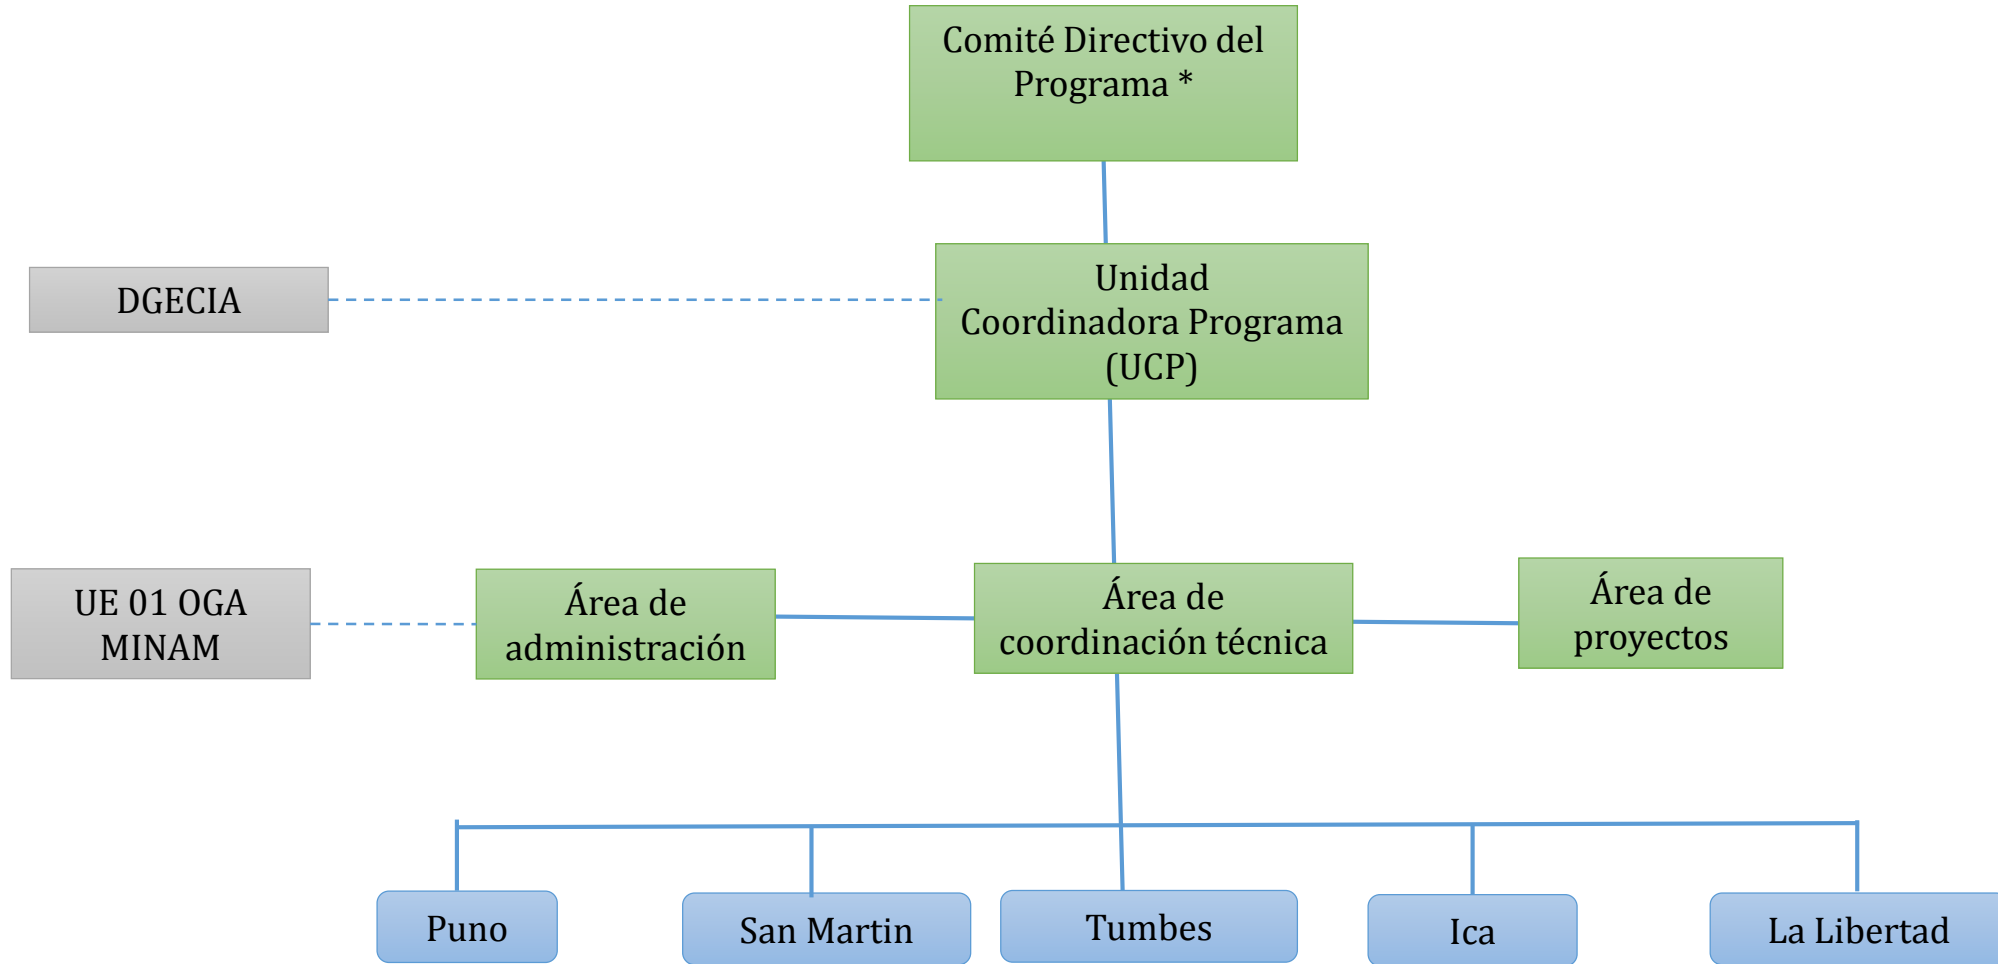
Comité Directivo del Programa *

DGECIA

Unidad Coordinadora Programa (UCP)

UE 01 OGA MINAM

Área de administración

Área de coordinación técnica

Área de proyectos

Puno

San Martin

Tumbes

Ica

La Libertad